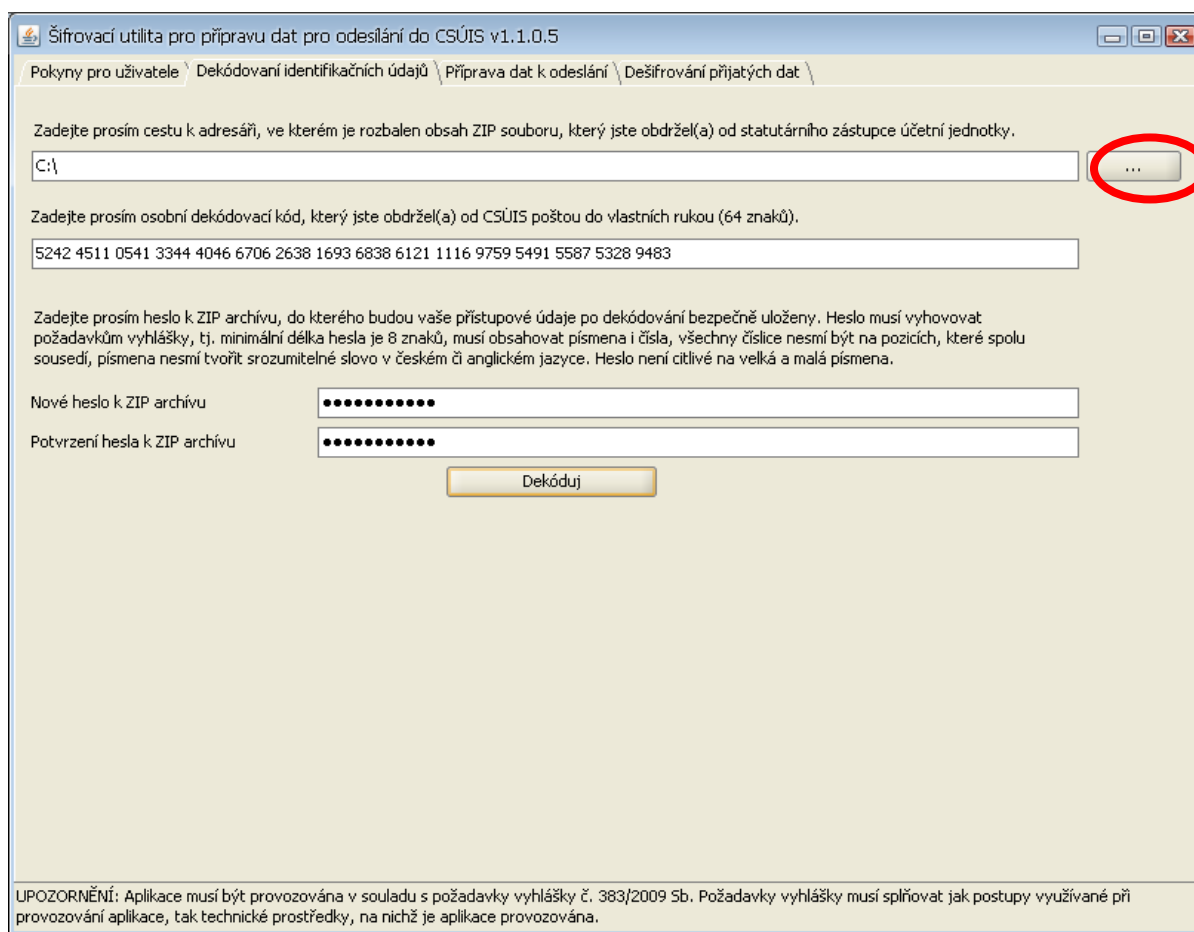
Šifrovací utilita pro přípravu dat pro odesílání do CSÚIS v1.1.0.5

Pokyny pro uživatele | Dekódovaní identifikačních údajů | Příprava dat k odeslání | Dešifrování přijatých dat

Zadejte prosím cestu k adresáři, ve kterém je rozbalen obsah ZIP souboru, který jste obdržel(a) od statutárního zástupce účetní jednotky.

C:\

...

Zadejte prosím osobní dekódovací kód, který jste obdržel(a) od CSÚIS poštou do vlastních rukou (64 znaků).

5242 4511 0541 3344 4046 6706 2638 1693 6838 6121 1116 9759 5491 5587 5328 9483

Zadejte prosím heslo k ZIP archívu, do kterého budou vaše přístupové údaje po dekódování bezpečně uloženy. Heslo musí vyhovovat požadavkům vyhlášky, tj. minimální délka hesla je 8 znaků, musí obsahovat písmena i čísla, všechny číslice nesmí být na pozicích, které spolu sousedí, písmena nesmí tvořit srozumitelné slovo v českém či anglickém jazyce. Heslo není citlivé na velká a malá písmena.

Nové heslo k ZIP archívu ●●●●●●●●●●●

Potvrzení hesla k ZIP archívu ●●●●●●●●●●●

Dekóduj

UPOZORNĚNÍ: Aplikace musí být provozována v souladu s požadavky vyhlášky č. 383/2009 Sb. Požadavky vyhlášky musí splňovat jak postupy využívané při provozování aplikace, tak technické prostředky, na nichž je aplikace provozována.